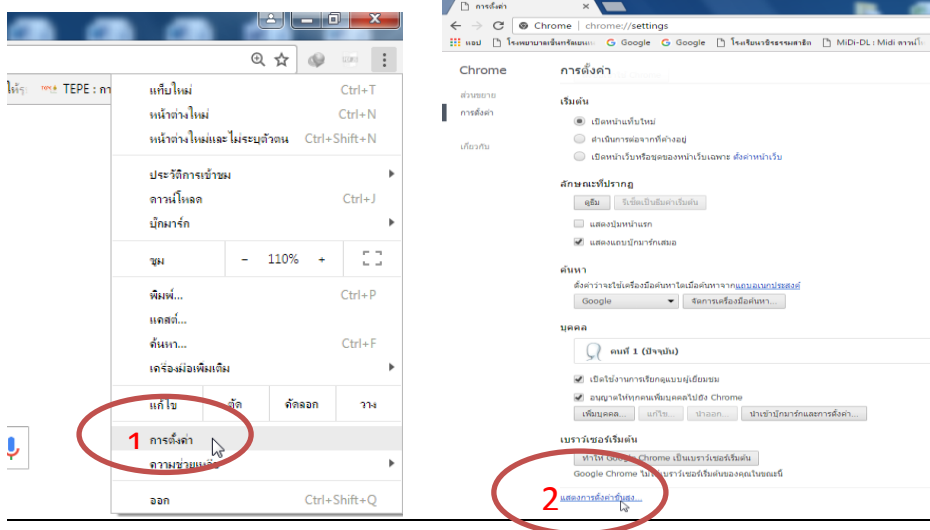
ไม่รู้ TEPE : กา

แท็บใหม่ Ctrl+T
หน้าต่างใหม่ Ctrl+N
หน้าต่างใหม่และไม่ระบุตัวตน Ctrl+Shift+N

ประวัติการเข้าชม
ดาวน์โหลด Ctrl+J
บุ๊กมาร์ก

ซูม - 110% +

พิมพ์... Ctrl+P
แคสต์...
ค้นหา... Ctrl+F
เครื่องมือเพิ่มเติม

แก้ไข ตัด คัดลอก วาง

1 การตั้งค่า
ความช่วยเหลือ

ออก Ctrl+Shift+Q

การตั้งค่า
Chrome chrome://settings
แอป โรงพยาบาลเพิ่มพร้อมแพ... G Google G Google โรงเรียนวชิรธรรมสาธิต MiDi-DL : Midi ดาวน์โ...

Chrome
ส่วนขยาย
การตั้งค่า
เกี่ยวกับ

การตั้งค่า

เริ่มต้น
เปิดหน้าแท็บใหม่
ดำเนินการต่อจากที่ค้างอยู่
เปิดหน้าเว็บหรือชุดของหน้าเว็บเฉพาะ ตั้งค่าหน้าเว็บ

ลักษณะที่ปรากฏ
ธีม รีเซ็ตเป็นธีมค่าเริ่มต้น
แสดงปุ่มหน้าแรก
แสดงแถบบุ๊กมาร์กเสมอ

ค้นหา
ตั้งค่าว่าจะใช้เครื่องมือค้นหาใดเมื่อค้นหาจากแถบอเนกประสงค์
Google จัดการเครื่องมือค้นหา...

บุคคล
คนที่ 1 (ปัจจุบัน)
เปิดใช้งานการเรียกดูแบบผู้เยี่ยมชม
อนุญาตให้ทุกคนเพิ่มบุคคลไปยัง Chrome
เพิ่มบุคคล... แก้ไข... นำออก... นำเข้าบุ๊กมาร์กและการตั้งค่า...

เบราว์เซอร์เริ่มต้น
ทำให้ Google Chrome เป็นเบราว์เซอร์เริ่มต้น
Google Chrome ไม่ใช่เบราว์เซอร์เริ่มต้นของคุณในขณะนี้

2 แสดงการตั้งค่าขั้นสูง...